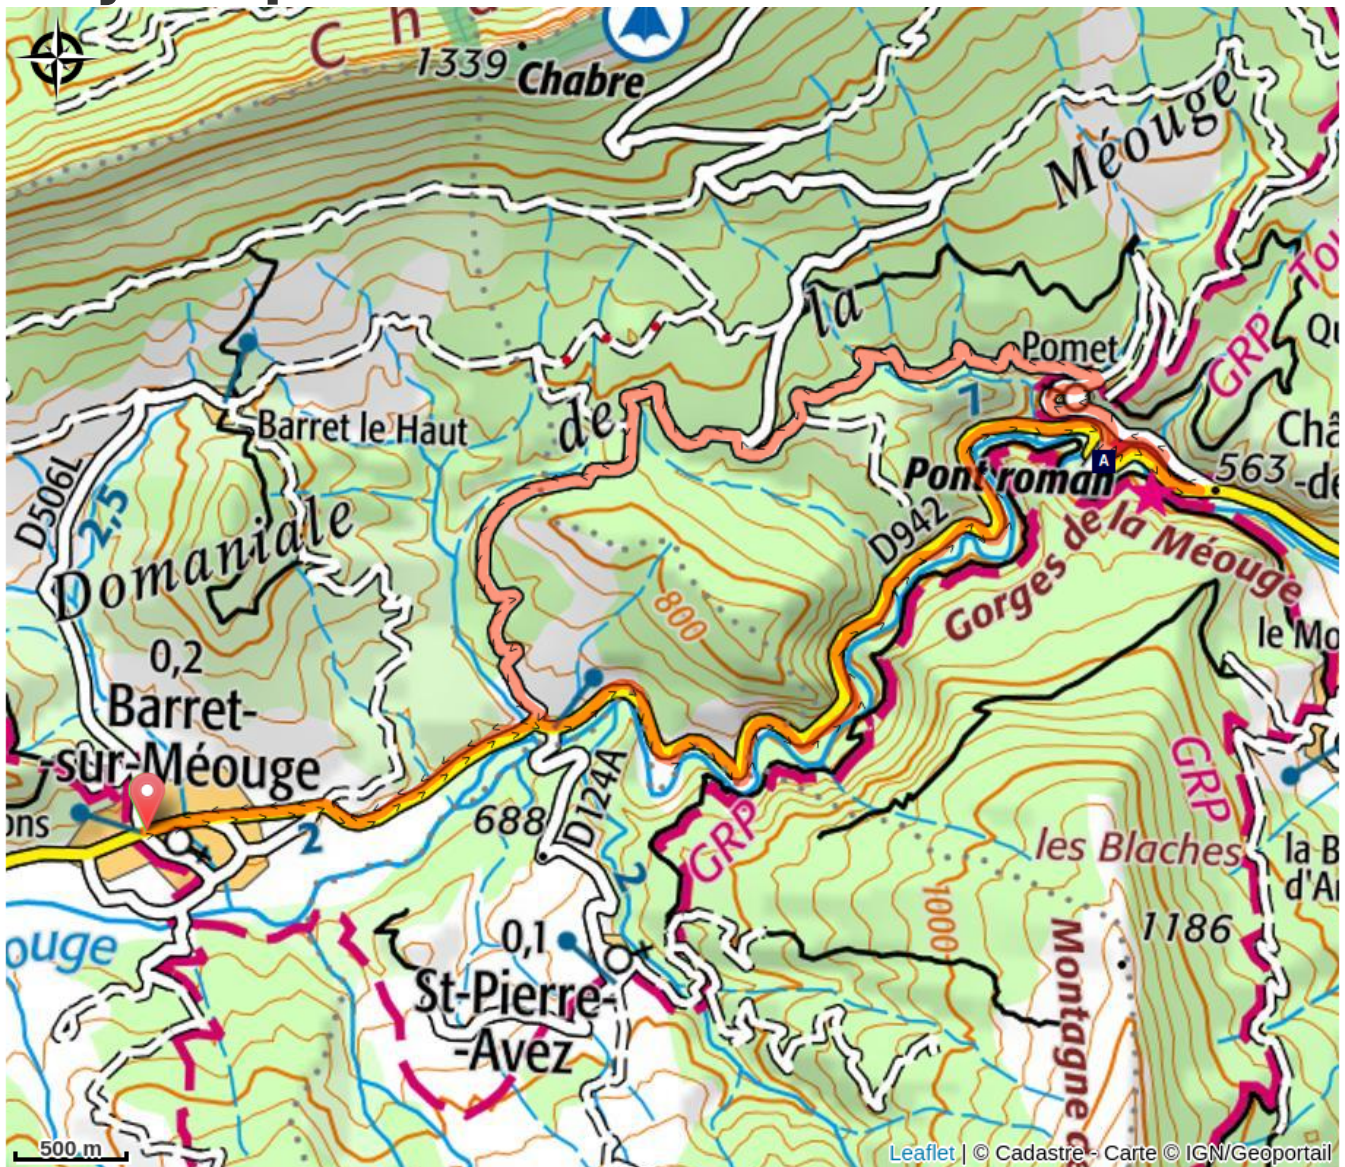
Ch
1339 Chabre
Méouge
la
de
Domaniale
Barret le Haut
Pomet
GRP
Tou
Qu
Châ
563 -de
Pont roman
A
1
D942
Gorges de la Méouge
le Mo
800
D506L
2,5
0,2
Barret-sur-Méouge
ons
2
688
D124A
GRP
GRP
les Blaches
la B
d'Ar
1186
1000
2
0,1
St-Pierre-Avez
ouge
Montagne
500 m
Leaflet | © Cadastre - Carte © IGN/Geoportail